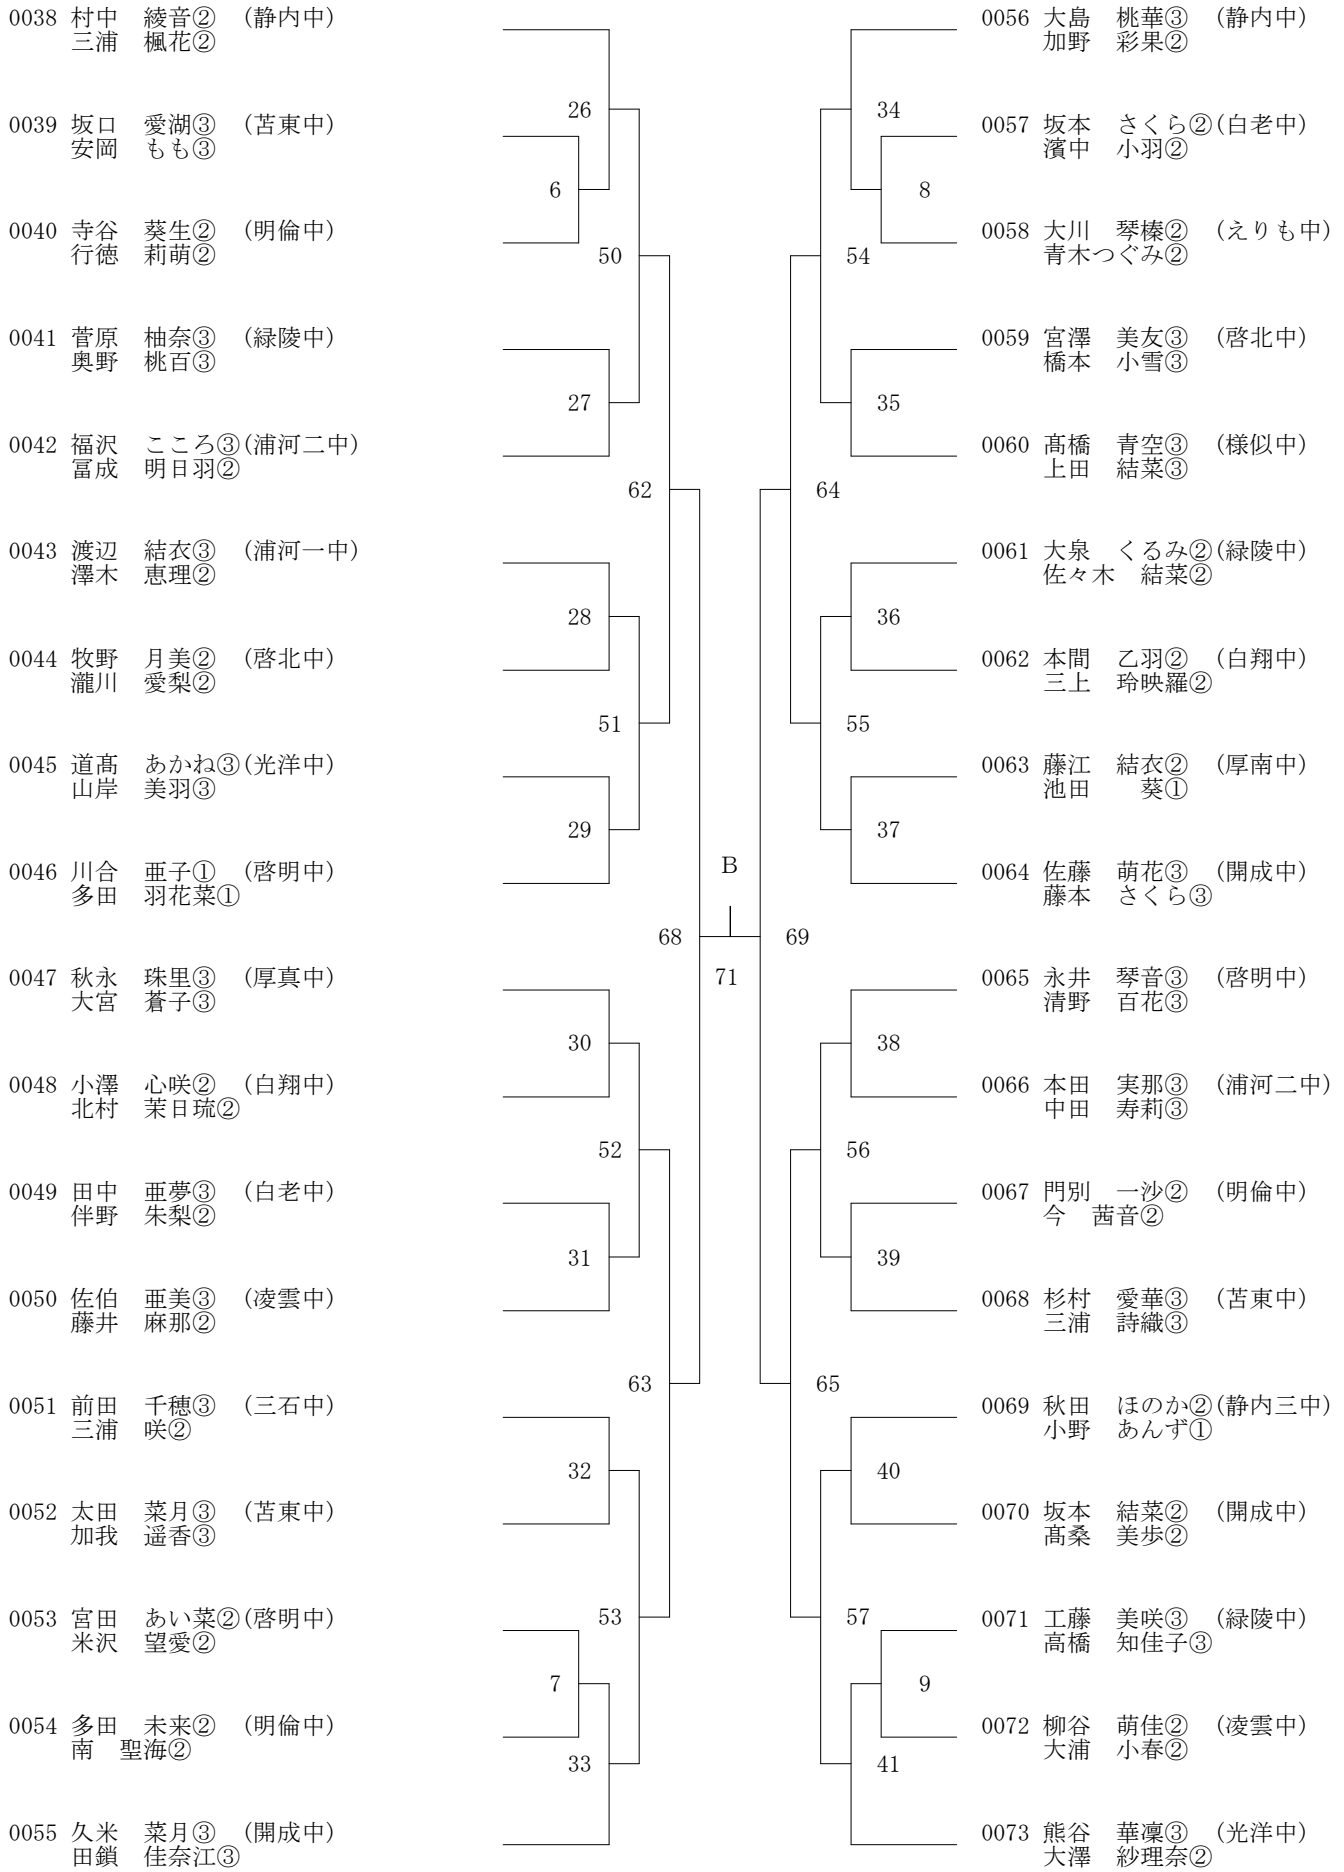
0038 村中　綾音②　(静内中)
三浦　楓花②

0039 坂口　愛湖③　(苫東中)
安岡　もも③

0040 寺谷　葵生②　(明倫中)
行徳　莉萌②

0041 菅原　柚奈③　(緑陵中)
奥野　桃百③

0042 福沢　こころ③(浦河二中)
冨成　明日羽②

0043 渡辺　結衣③　(浦河一中)
澤木　恵理②

0044 牧野　月美②　(啓北中)
瀧川　愛梨②

0045 道髙　あかね③(光洋中)
山岸　美羽③

0046 川合　亜子①　(啓明中)
多田　羽花菜①

0047 秋永　珠里③　(厚真中)
大宮　蒼子③

0048 小澤　心咲②　(白翔中)
北村　茉日琉②

0049 田中　亜夢③　(白老中)
伴野　朱梨②

0050 佐伯　亜美③　(凌雲中)
藤井　麻那②

0051 前田　千穂③　(三石中)
三浦　咲②

0052 太田　菜月③　(苫東中)
加我　遥香③

0053 宮田　あい菜②(啓明中)
米沢　望愛②

0054 多田　未来②　(明倫中)
南　聖海②

0055 久米　菜月③　(開成中)
田鎖　佳奈江③

26
6
50
27
62
28
51
29
B
68
71
69
30
52
31
63
32
53
7
33

34
8
54
35
64
36
55
37
38
56
39
65
40
57
9
41

0056 大島　桃華③　(静内中)
加野　彩果②

0057 坂本　さくら②(白老中)
濱中　小羽②

0058 大川　琴榛②　(えりも中)
青木つぐみ②

0059 宮澤　美友③　(啓北中)
橋本　小雪③

0060 髙橋　青空③　(様似中)
上田　結菜③

0061 大泉　くるみ②(緑陵中)
佐々木　結菜②

0062 本間　乙羽②　(白翔中)
三上　玲映羅②

0063 藤江　結衣②　(厚南中)
池田　葵①

0064 佐藤　萌花③　(開成中)
藤本　さくら③

0065 永井　琴音③　(啓明中)
清野　百花③

0066 本田　実那③　(浦河二中)
中田　寿莉③

0067 門別　一沙②　(明倫中)
今　茜音②

0068 杉村　愛華③　(苫東中)
三浦　詩織③

0069 秋田　ほのか②(静内三中)
小野　あんず①

0070 坂本　結菜②　(開成中)
髙桑　美歩②

0071 工藤　美咲③　(緑陵中)
髙橋　知佳子③

0072 柳谷　萌佳②　(凌雲中)
大浦　小春②

0073 熊谷　華凜③　(光洋中)
大澤　紗理奈②